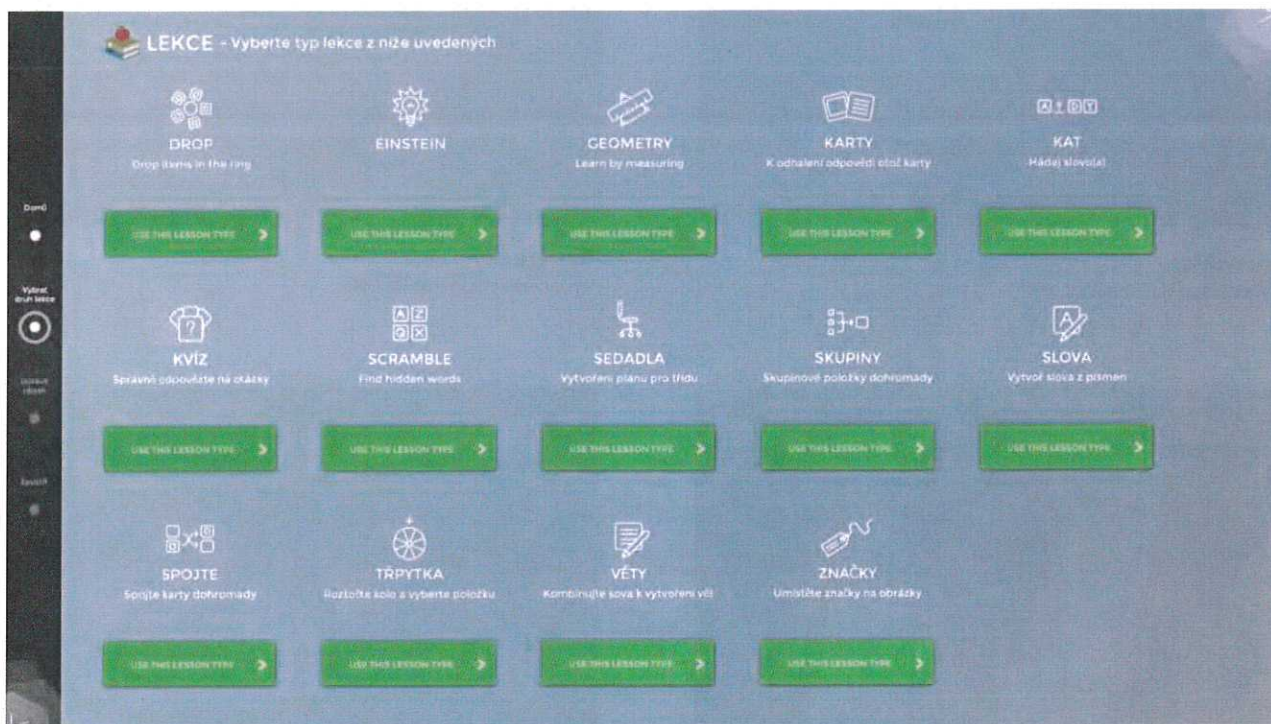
Domů

Vybrat druh lekce

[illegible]

Zavřít

LEKCE - Vyberte typ lekce z níže uvedených

DROP
Drop items in the ring
USE THIS LESSON TYPE

EINSTEIN
USE THIS LESSON TYPE

GEOMETRY
Learn by measuring
USE THIS LESSON TYPE

KARTY
K odhalení odpovědi otoč karty
USE THIS LESSON TYPE

KAT
Hádej slovo(a)
USE THIS LESSON TYPE

KVÍZ
Správně odpovězte na otázky
USE THIS LESSON TYPE

SCRAMBLE
Find hidden words
USE THIS LESSON TYPE

SEDADLA
Vytvoření plánu pro třídu
USE THIS LESSON TYPE

SKUPINY
Skupinové položky dohromady
USE THIS LESSON TYPE

SLOVA
Vytvoř slova z písmen
USE THIS LESSON TYPE

SPOJTE
Spojte karty dohromady
USE THIS LESSON TYPE

TŘPYTKA
Roztočte kolo a vyberte položku
USE THIS LESSON TYPE

VĚTY
Kombinujte sova k vytvoření vět
USE THIS LESSON TYPE

ZNAČKY
Umístěte značky na obrázky
USE THIS LESSON TYPE